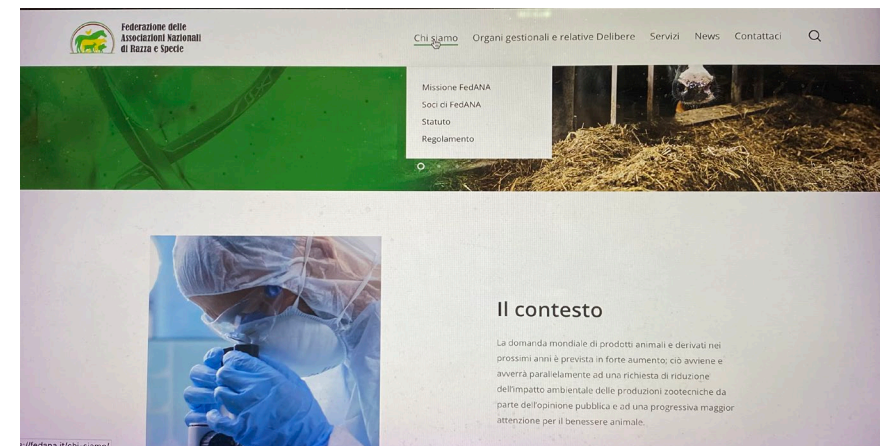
Federazione delle Associazioni Nazionali di Razza e Specie

Chi siamo Organi gestionali e relative Delibere Servizi News Contattaci

Missione FedANA
Soci di FedANA
Statuto
Regolamento

Il contesto

La domanda mondiale di prodotti animali e derivati nei prossimi anni è prevista in forte aumento; ciò avviene e avverrà parallelamente ad una richiesta di riduzione dell'impatto ambientale delle produzioni zootecniche da parte dell'opinione pubblica e ad una progressiva maggior attenzione per il benessere animale.

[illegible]fedana.it/chi-siamo/